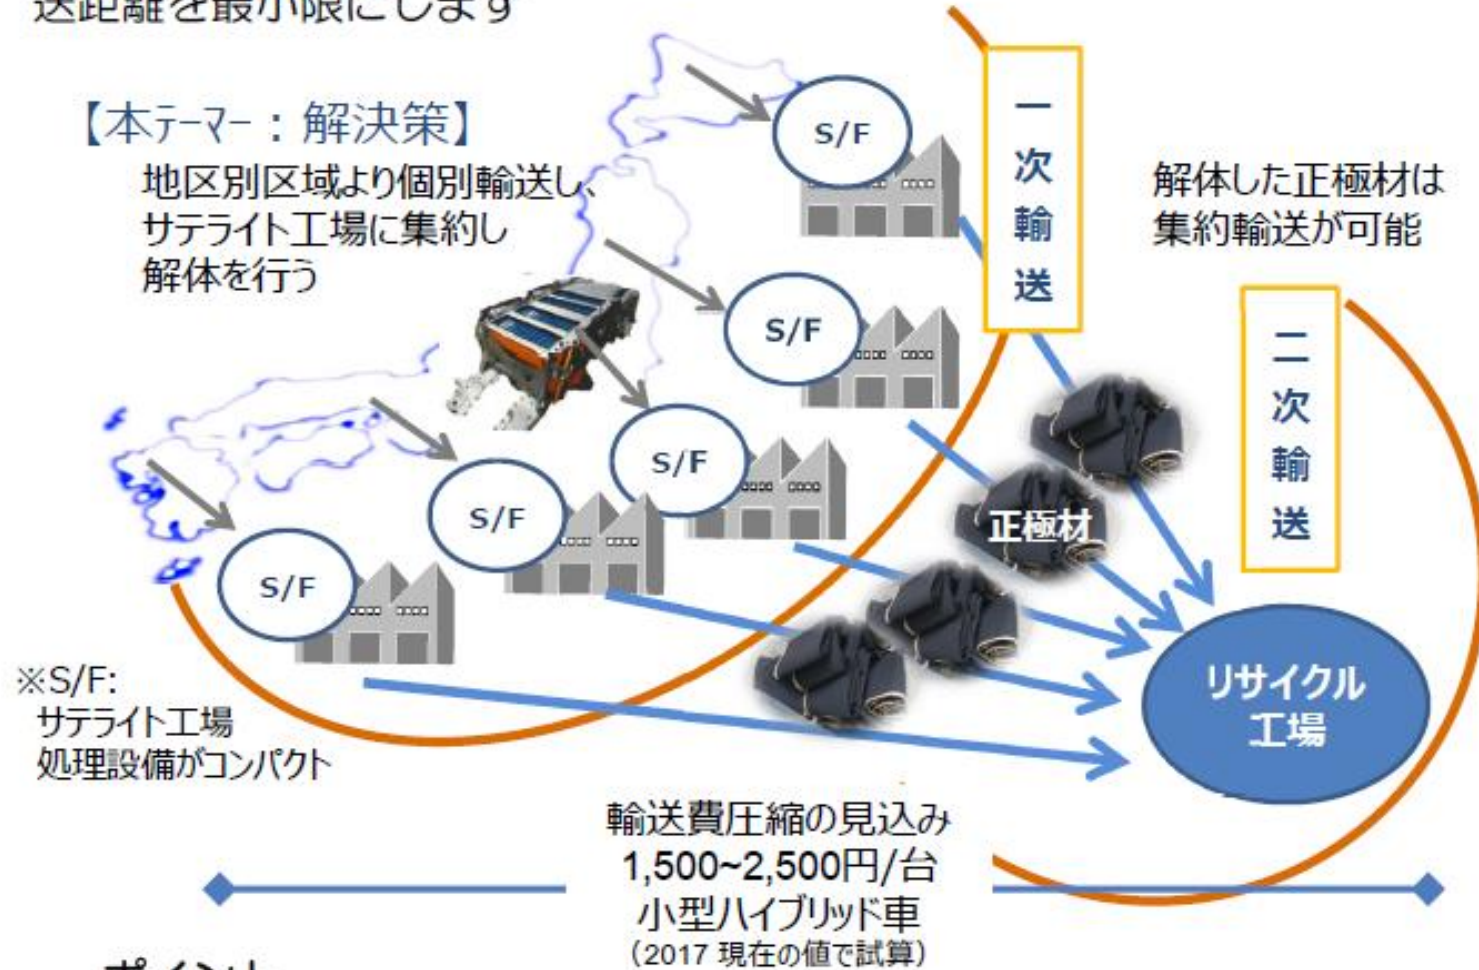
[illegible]

【本テーマー：解決策】
地区別区域より個別輸送し、サテライト工場に集約し解体を行う

S/F
S/F
S/F
S/F
S/F

一次輸送

解体した正極材は集約輸送が可能

二次輸送

正極材

リサイクル工場

※S/F:
サテライト工場
処理設備がコンパクト

輸送費圧縮の見込み
1,500~2,500円/台
小型ハイブリッド車
（2017 現在の値で試算）

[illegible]